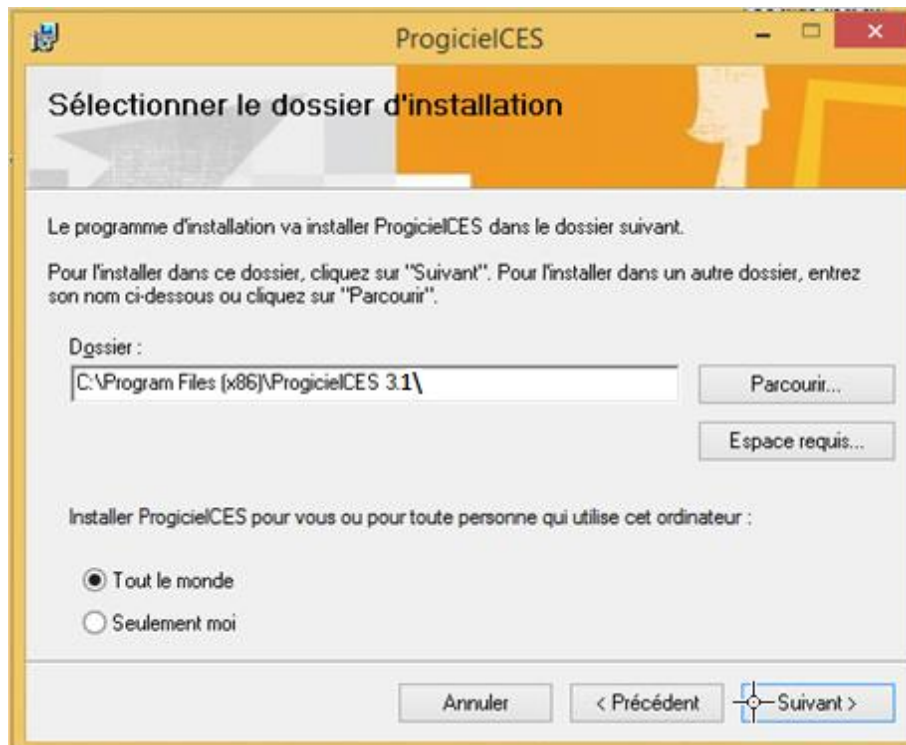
ProgicielCES

Sélectionner le dossier d'installation

Le programme d'installation va installer ProgicielCES dans le dossier suivant.

Pour l'installer dans ce dossier, cliquez sur "Suivant". Pour l'installer dans un autre dossier, entrez son nom ci-dessous ou cliquez sur "Parcourir".

Dossier :

C:\Program Files (x86)\ProgicielCES 3.1\

Parcourir...

Espace requis...

Installer ProgicielCES pour vous ou pour toute personne qui utilise cet ordinateur :

Tout le monde

Seulement moi

Annuler

< Précédent

Suivant >